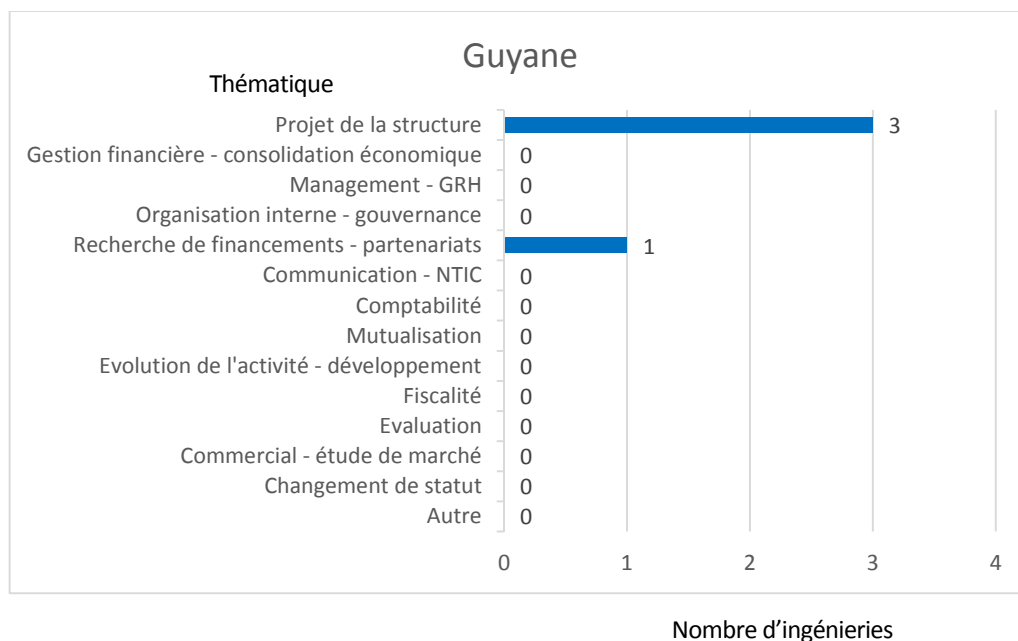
Guyane

Thématique

| Thématique | Nombre |
|---|---|
| Projet de la structure | 3 |
| Gestion financière - consolidation économique | 0 |
| Management - GRH | 0 |
| Organisation interne - gouvernance | 0 |
| Recherche de financements - partenariats | 1 |
| Communication - NTIC | 0 |
| Comptabilité | 0 |
| Mutualisation | 0 |
| Evolution de l'activité - développement | 0 |
| Fiscalité | 0 |
| Evaluation | 0 |
| Commercial - étude de marché | 0 |
| Changement de statut | 0 |
| Autre | 0 |

0 1 2 3 4

Nombre d'ingénieries